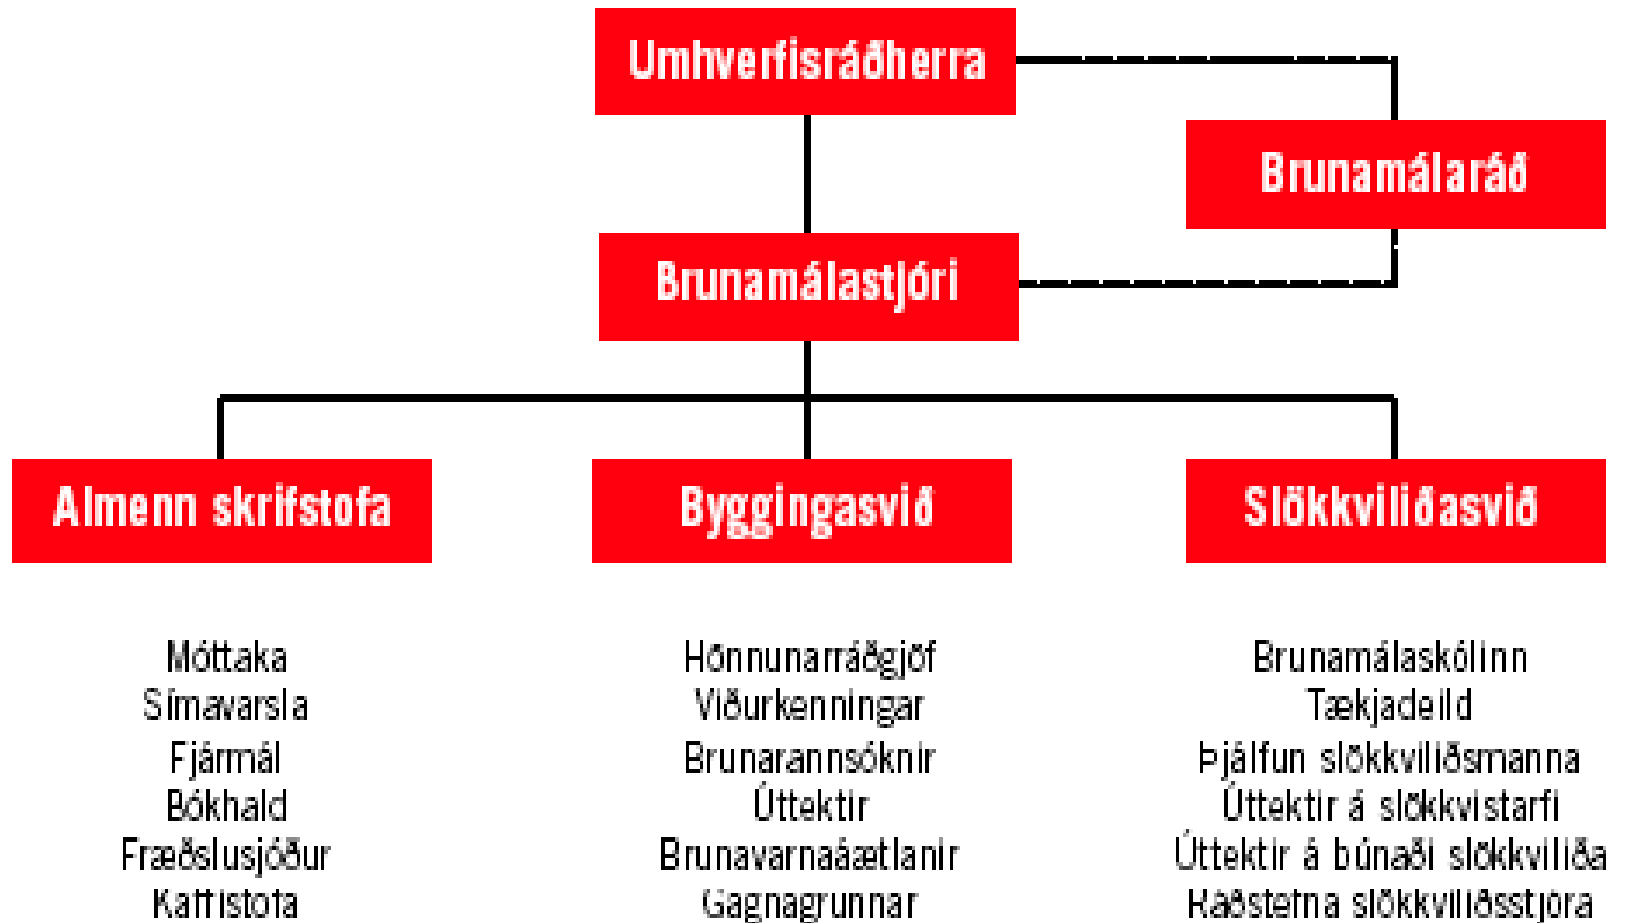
Umhverfisráðherra

Brunamálaráð

Brunamálastjóri

Almenn skrifstofa

Byggingasvið

Slökkviliðasvið

Móttaka
Símavarsla
Fjármál
Bókhald
Fræðslusjóður
Kaffistofa

Hönnunarráðgjöf
Viðurkenningar
Brunarannsóknir
Úttektir
Brunavarnaáætlanir
Gagnagrunnar

Brunamálaskólinn
Tækjadeild
Þjálfun slökkviliðsmanna
Úttektir á slökkvistarfi
Úttektir á búnaði slökkviliða
Ráðstefna slökkviliðsstjóra